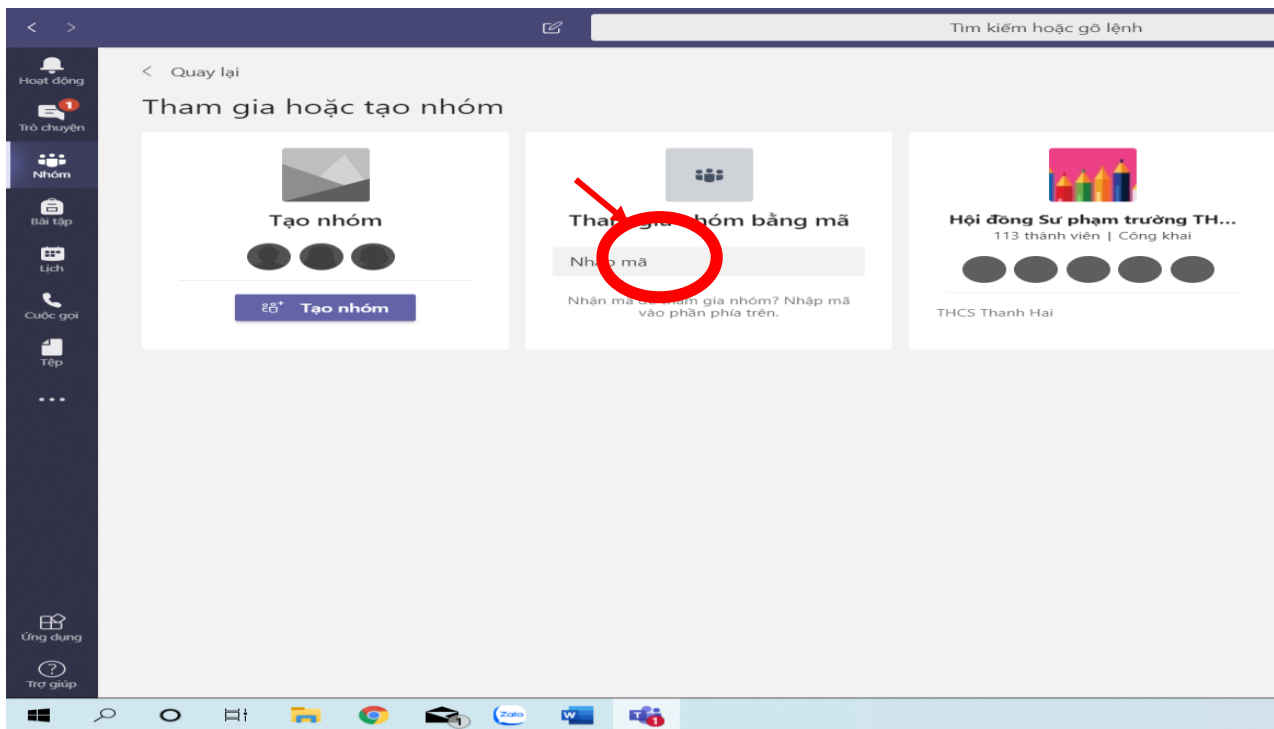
Tìm kiếm hoặc gõ lệnh

Hoạt động
1
Trò chuyện
Nhóm
Bài tập
Lịch
Cuộc gọi
Tệp
...
Ứng dụng
Trợ giúp

< Quay lại

Tham gia hoặc tạo nhóm

Tạo nhóm

Tạo nhóm

Tham gia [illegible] nhóm bằng mã

Nh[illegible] mã

Nhận mã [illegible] tham gia nhóm? Nhập mã vào phần phía trên.

Hội đồng Sư phạm trường TH...
113 thành viên | Công khai

THCS Thanh Hai

Zalo
1
1